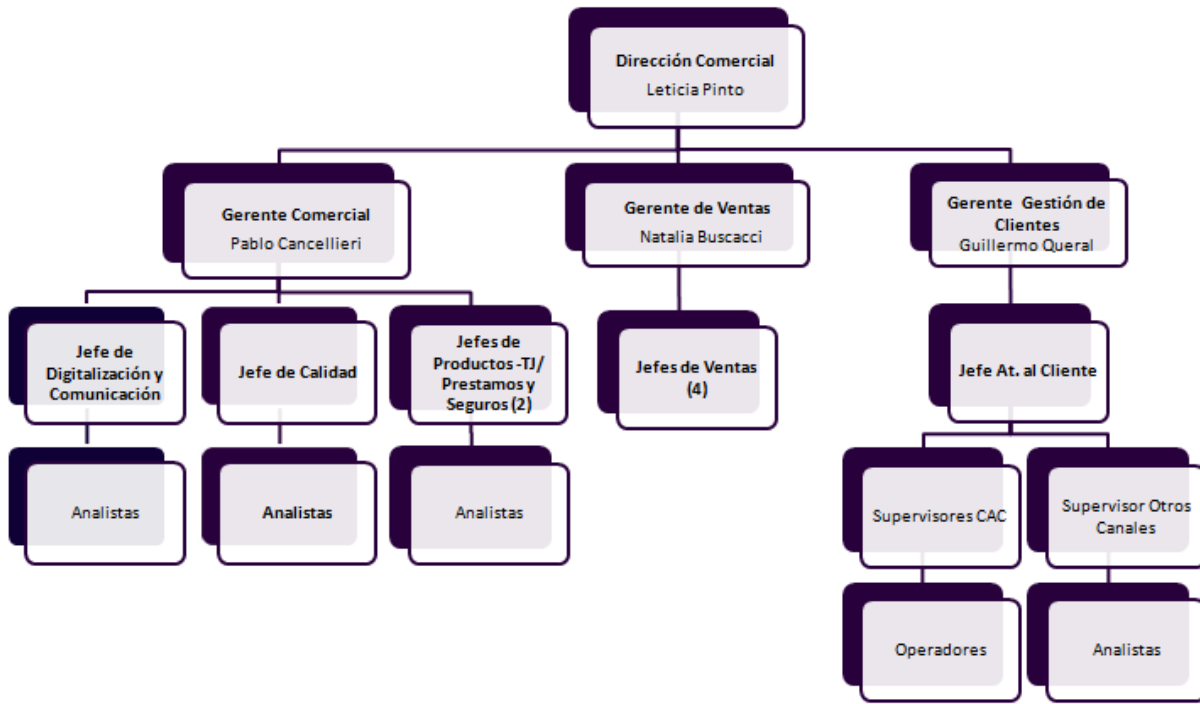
Dirección Comercial
Leticia Pinto

Gerente Comercial
Pablo Cancellieri

Gerente de Ventas
Natalia Buscacci

Gerente Gestión de Clientes
Guillermo Queral

Jefe de Digitalización y Comunicación

Jefe de Calidad

Jefes de Productos -TJ/ Prestamos y Seguros (2)

Jefes de Ventas (4)

Jefe At. al Cliente

Analistas

Analistas

Analistas

Supervisores CAC

Supervisor Otros Canales

Operadores

Analistas